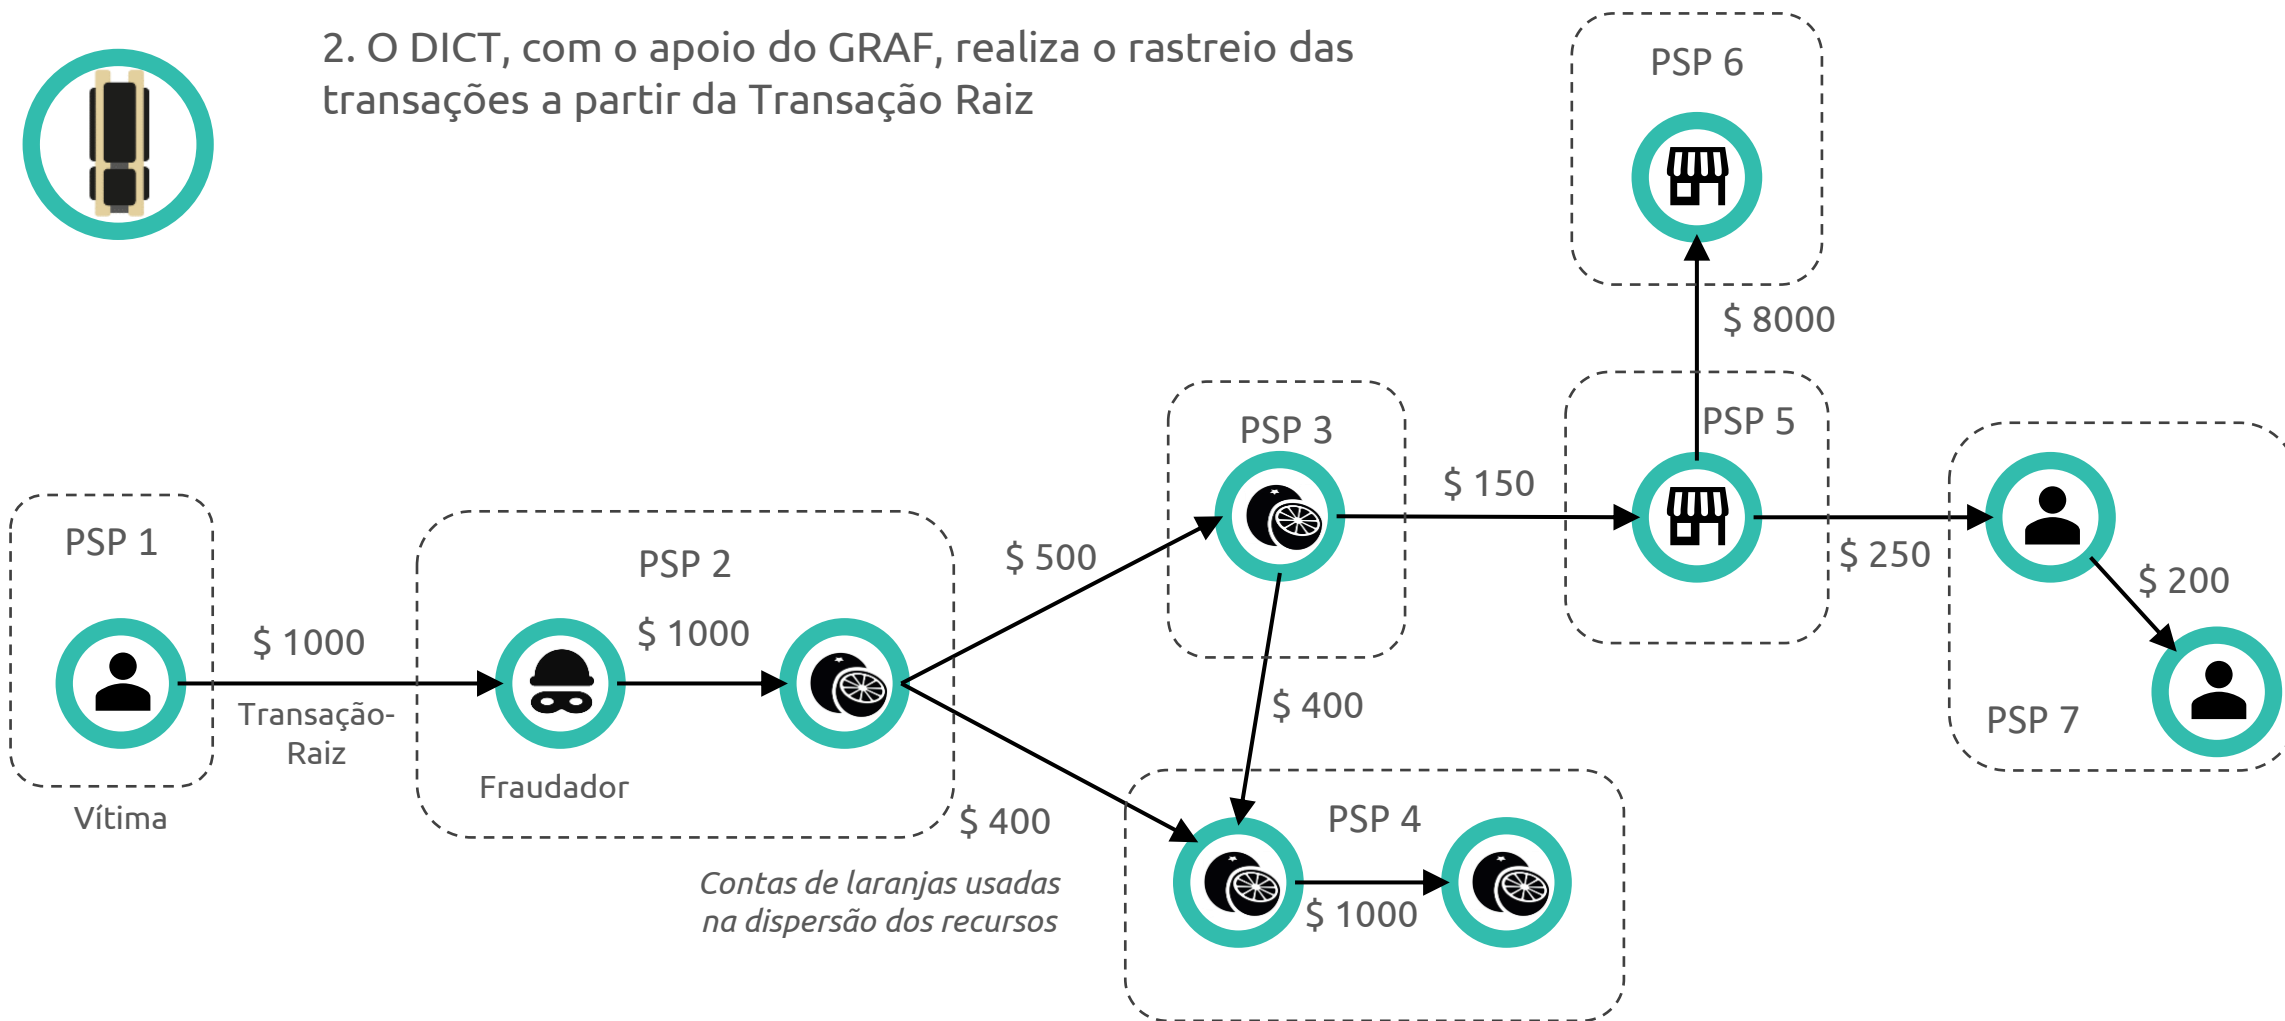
2. O DICT, com o apoio do GRAF, realiza o rastreio das transações a partir da Transação Raiz

PSP 6

$ 8000

PSP 3

PSP 5

$ 150

PSP 1

PSP 2

$ 500

$ 250

$ 200

$ 1000

$ 1000

$ 400

Transação-Raiz

PSP 7

Fraudador

Vítima

$ 400

PSP 4

Contas de laranjas usadas na dispersão dos recursos

$ 1000